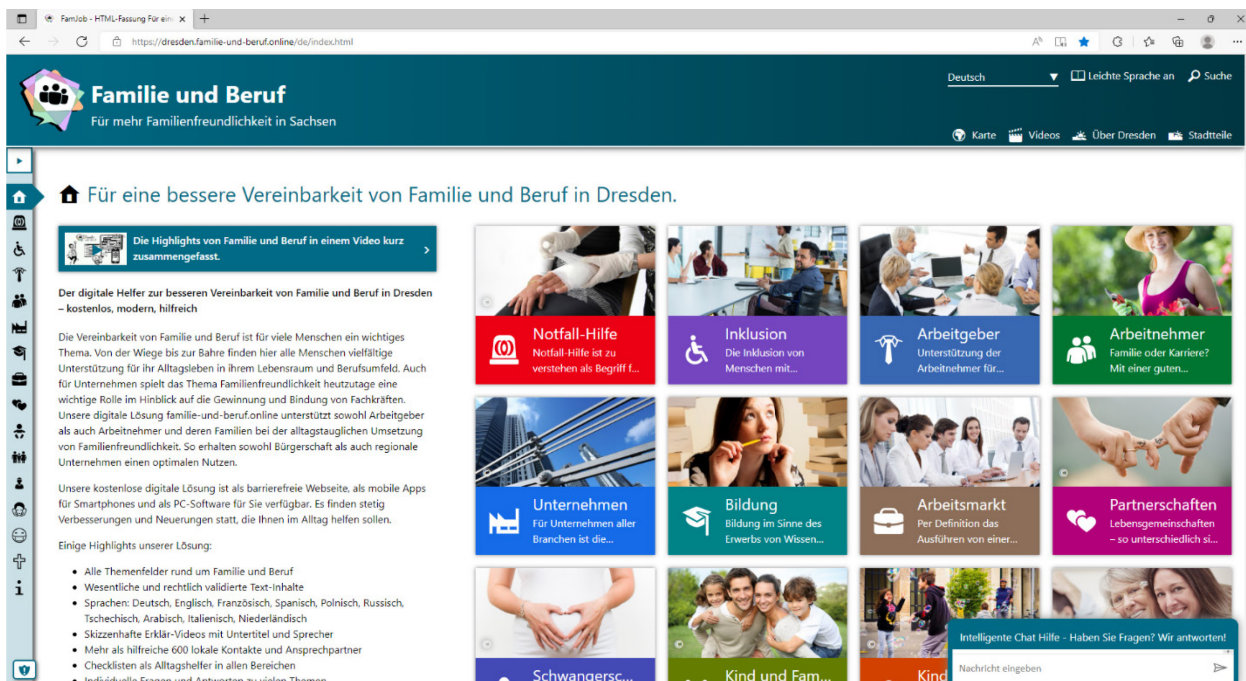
FamJob - HTML-Fassung Für ein ×

https://dresden.familie-und-beruf.online/de/index.html

Familie und Beruf
Für mehr Familienfreundlichkeit in Sachsen

Deutsch
Leichte Sprache an
Suche

Karte
Videos
Über Dresden
Stadtteile

Für eine bessere Vereinbarkeit von Familie und Beruf in Dresden.

Die Highlights von Familie und Beruf in einem Video kurz zusammengefasst.

Der digitale Helfer zur besseren Vereinbarkeit von Familie und Beruf in Dresden – kostenlos, modern, hilfreich

Die Vereinbarkeit von Familie und Beruf ist für viele Menschen ein wichtiges Thema. Von der Wiege bis zur Bahre finden hier alle Menschen vielfältige Unterstützung für ihr Alltagsleben in ihrem Lebensraum und Berufsumfeld. Auch für Unternehmen spielt das Thema Familienfreundlichkeit heutzutage eine wichtige Rolle im Hinblick auf die Gewinnung und Bindung von Fachkräften. Unsere digitale Lösung familie-und-beruf.online unterstützt sowohl Arbeitgeber als auch Arbeitnehmer und deren Familien bei der alltagstauglichen Umsetzung von Familienfreundlichkeit. So erhalten sowohl Bürgerschaft als auch regionale Unternehmen einen optimalen Nutzen.

Unsere kostenlose digitale Lösung ist als barrierefreie Webseite, als mobile Apps für Smartphones und als PC-Software für Sie verfügbar. Es finden stetig Verbesserungen und Neuerungen statt, die Ihnen im Alltag helfen sollen.

Einige Highlights unserer Lösung:

- Alle Themenfelder rund um Familie und Beruf
- Wesentliche und rechtlich validierte Text-Inhalte
- Sprachen: Deutsch, Englisch, Französisch, Spanisch, Polnisch, Russisch, Tschechisch, Arabisch, Italienisch, Niederländisch
- Skizzenhafte Erklär-Videos mit Untertitel und Sprecher
- Mehr als hilfreiche 600 lokale Kontakte und Ansprechpartner
- Checklisten als Alltagshelfer in allen Bereichen
- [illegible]

Notfall-Hilfe
Notfall-Hilfe ist zu verstehen als Begriff f...

Inklusion
Die Inklusion von Menschen mit...

Arbeitgeber
Unterstützung der Arbeitnehmer für...

Arbeitnehmer
Familie oder Karriere? Mit einer guten...

Unternehmen
Für Unternehmen aller Branchen ist die...

Bildung
Bildung im Sinne des Erwerbs von Wissen...

Arbeitsmarkt
Per Definition das Ausführen von einer...

Partnerschaften
Lebensgemeinschaften – so unterschiedlich si...

Schwangersc...

Kind und Fam...

Kind

Intelligente Chat Hilfe - Haben Sie Fragen? Wir antworten!
Nachricht eingeben